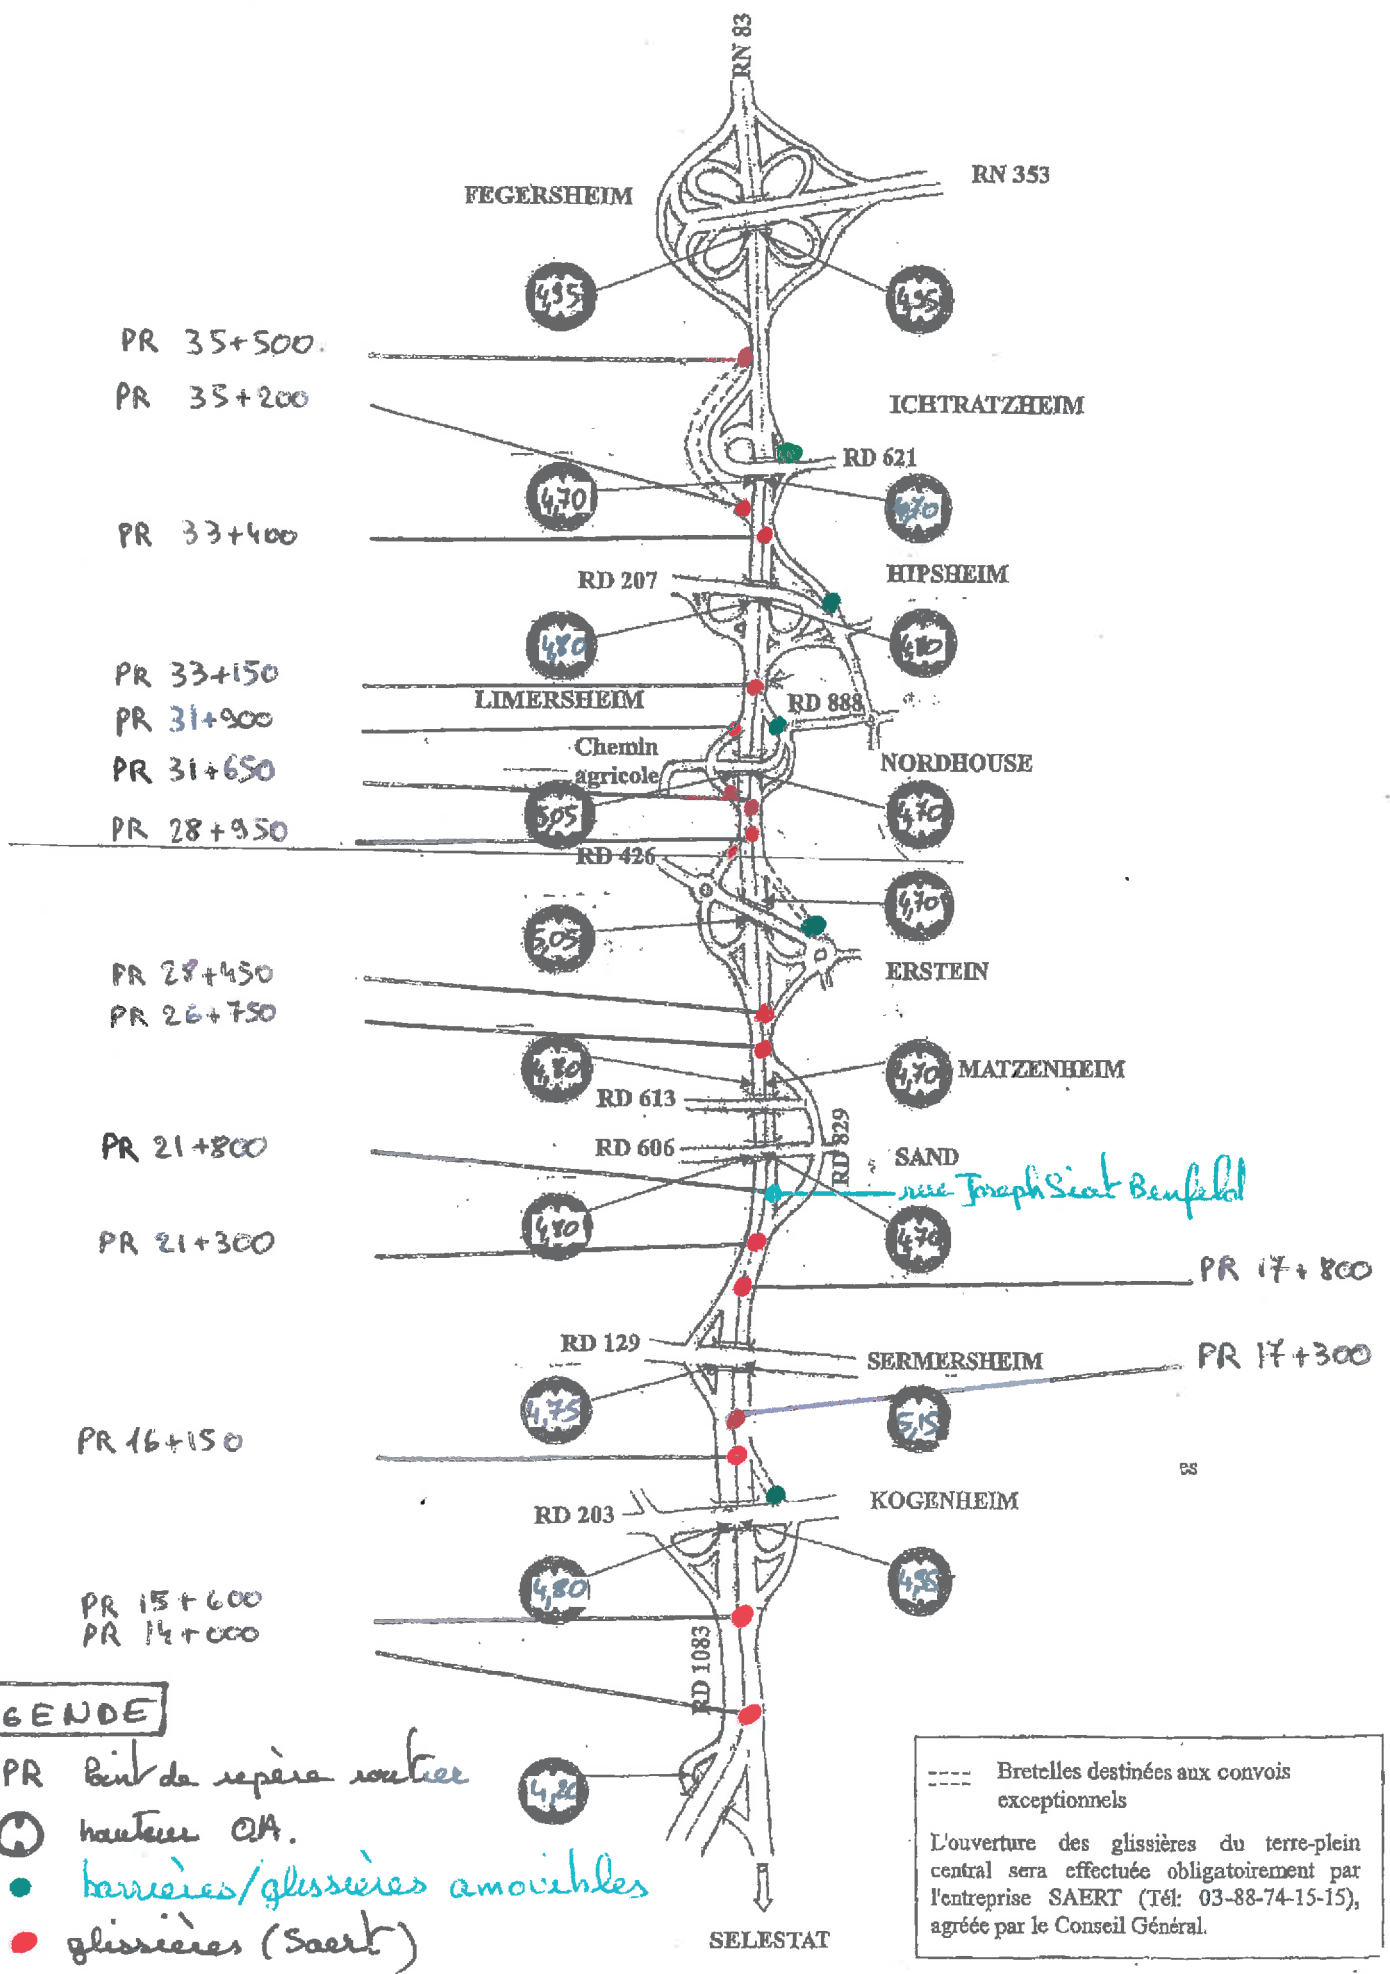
RN 83

FEGERSHEIM

RN 353

4,95

4,95

PR 35+500

PR 35+200

ICHTRATZHEIM

RD 621

4,70

4,70

PR 33+400

RD 207

HIPSHEIM

4,80

4,10

PR 33+150

PR 31+900

PR 31+650

PR 28+950

LIMERSHEIM

RD 888

Chemin agricole

NORDHOUSE

5,05

4,70

RD 426

4,70

5,05

ERSTEIN

PR 28+450

PR 26+750

4,80

4,70

MATZENHEIM

RD 613

RD 829

PR 21+800

RD 606

SAND

rue Joseph Sicat Benfeld

4,70

4,70

PR 21+300

PR 17+800

RD 129

SERMERSHEIM

PR 17+300

4,75

5,15

PR 16+150

KOGENHEIM

RD 203

4,80

4,95

PR 15+600
PR 14+000

RD 1083

GENDE

PR Point de repère routier

hauteur OA.

barrières/glissières amovibles

glissières (Saert)

4,20

SELESTAT

---- Bretelles destinées aux convois exceptionnels

L'ouverture des glissières du terre-plein central sera effectuée obligatoirement par l'entreprise SAERT (Tél: 03-88-74-15-15), agréée par le Conseil Général.